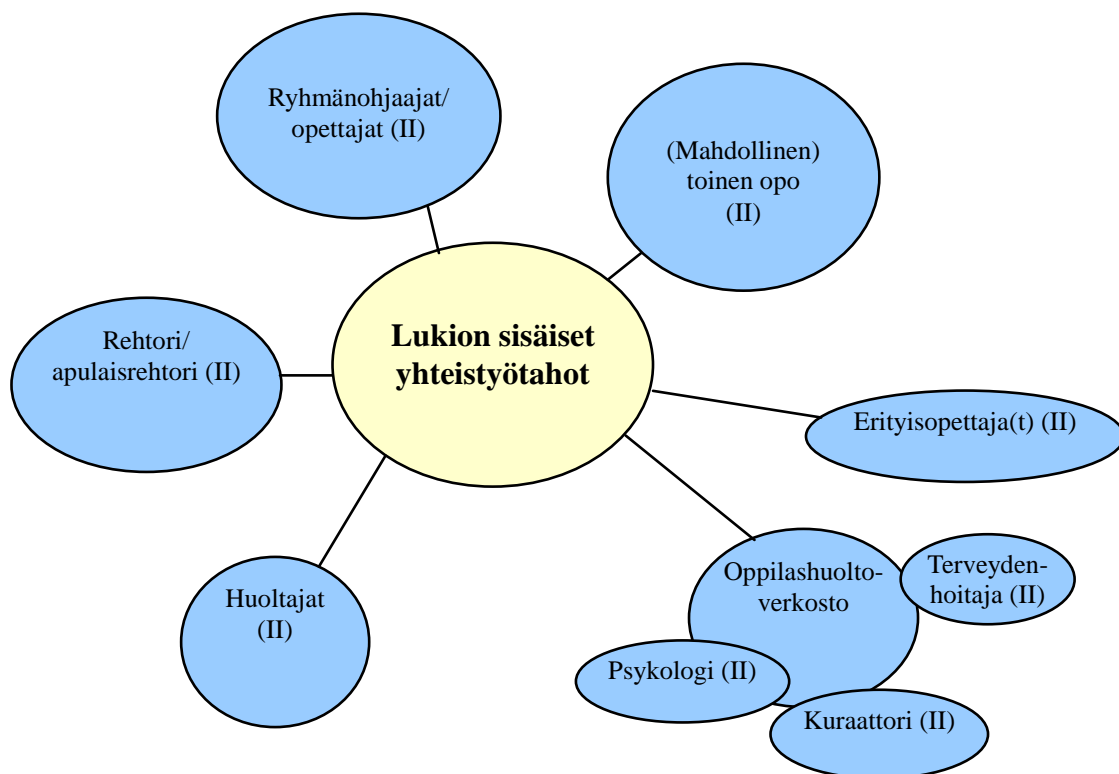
Ryhmänohjaajat/ opettajat (II)

(Mahdollinen) toinen opo (II)

Rehtori/ apulaisrehtori (II)

Lukion sisäiset yhteistyötahot

Erityisopettaja(t) (II)

Huoltajat (II)

Oppilashuoltoverkosto

Terveydenhoitaja (II)

Psykologi (II)

Kuraattori (II)